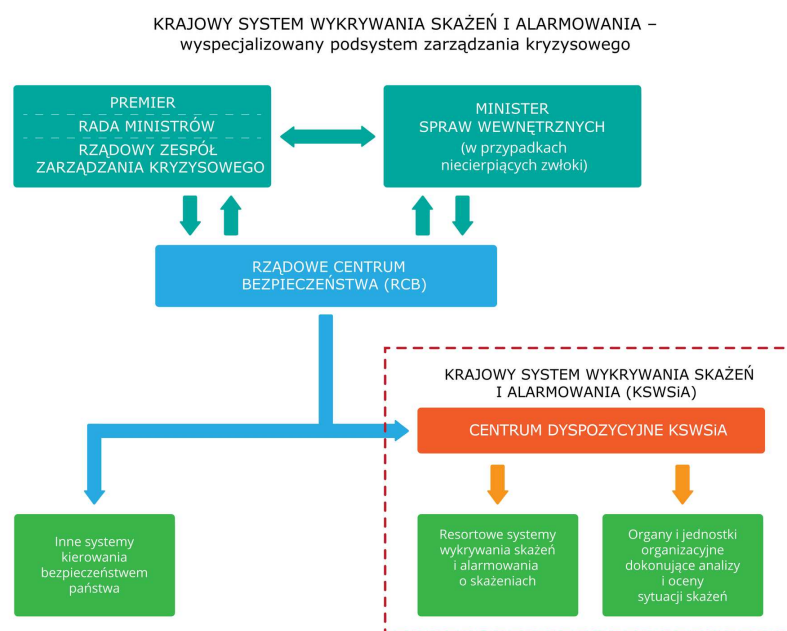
KRAJOWY SYSTEM WYKRYWANIA SKAŻEŃ I ALARMOWANIA – wyspecjalizowany podsystem zarządzania kryzysowego

PREMIER

RADA MINISTRÓW

RZĄDOWY ZESPÓŁ ZARZĄDZANIA KRYZYSOWEGO

MINISTER SPRAW WEWNĘTRZNYCH (w przypadkach niecierpiących zwłoki)

RZĄDOWE CENTRUM BEZPIECZEŃSTWA (RCB)

KRAJOWY SYSTEM WYKRYWANIA SKAŻEŃ I ALARMOWANIA (KSWSiA)

CENTRUM DYSPOZYCYJNE KSWSiA

Inne systemy kierowania bezpieczeństwem państwa

Resortowe systemy wykrywania skażeń i alarmowania o skażeniach

Organy i jednostki organizacyjne dokonujące analizy i oceny sytuacji skażeń